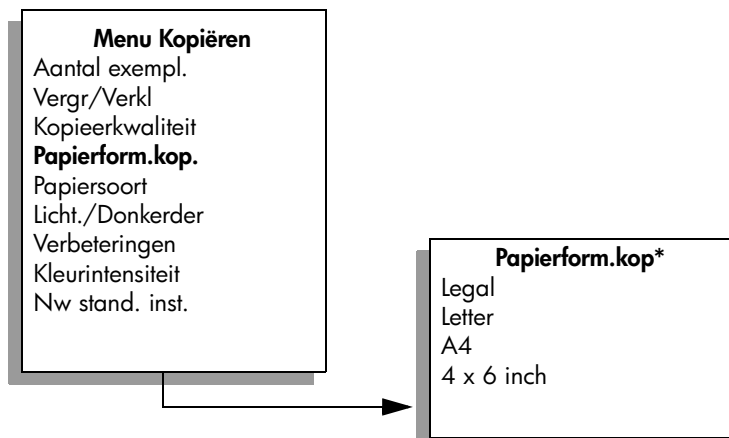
**Menu Kopiëren**
Aantal exempl.
Vergr/Verkl
Kopieerkwaliteit
**Papierform.kop.**
Papiersoort
Licht./Donkerder
Verbeteringen
Kleurintensiteit
Nw stand. inst.

**Papierform.kop***
Legal
Letter
A4
4 x 6 inch